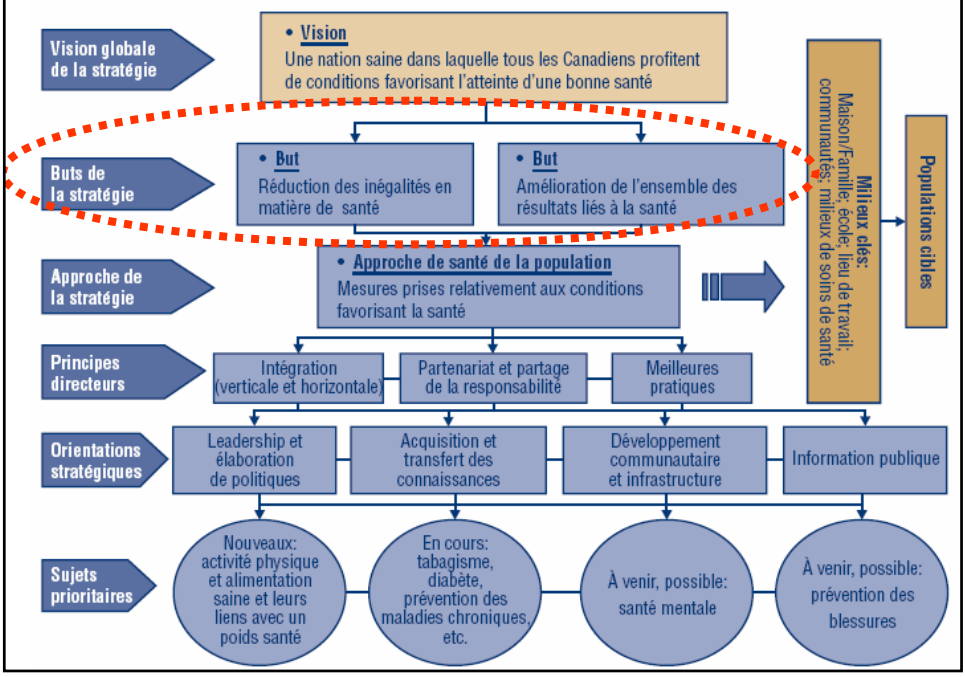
Vision globale de la stratégie

• Vision
Une nation saine dans laquelle tous les Canadiens profitent de conditions favorisant l'atteinte d'une bonne santé

Buts de la stratégie

• But
Réduction des inégalités en matière de santé

• But
Amélioration de l'ensemble des résultats liés à la santé

Approche de la stratégie

• Approche de santé de la population
Mesures prises relativement aux conditions favorisant la santé

Principes directeurs

Intégration (verticale et horizontale)

Partenariat et partage de la responsabilité

Meilleures pratiques

Orientations stratégiques

Leadership et élaboration de politiques

Acquisition et transfert des connaissances

Développement communautaire et infrastructure

Information publique

Sujets prioritaires

Nouveaux: activité physique et alimentation saine et leurs liens avec un poids santé

En cours: tabagisme, diabète, prévention des maladies chroniques, etc.

À venir, possible: santé mentale

À venir, possible: prévention des blessures

Milieux clés: Maison/Famille; école; lieu de travail; communautés; milieux de soins de santé

Populations cibles